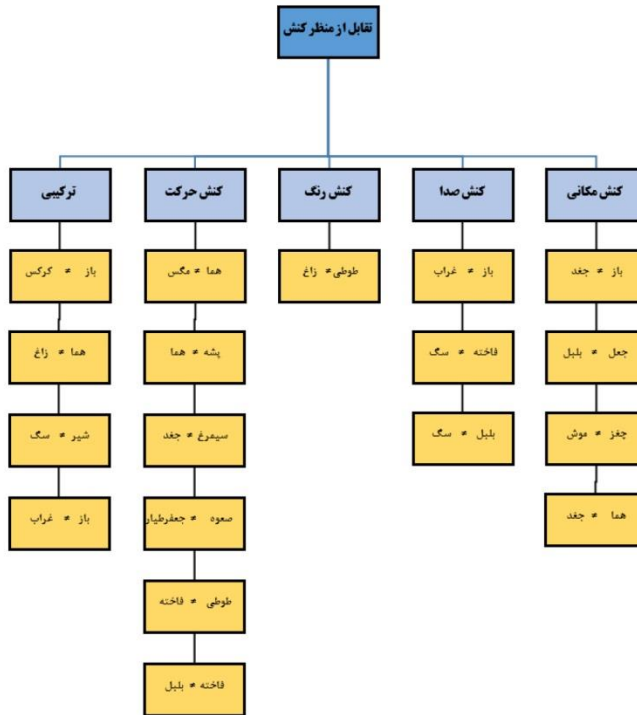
تقابل از منظر کنش

کنش مکانی

باز ≠ جغد

جعل ≠ بلبل

چغز ≠ موش

هما ≠ جغد

کنش صدا

باز ≠ غراب

فاخته ≠ سگ

بلبل ≠ سگ

کنش رنگ

طوطی ≠ زاغ

کنش حرکت

هما ≠ مگس

پشه ≠ هما

سیمرغ ≠ جغد

صعوه ≠ جعفرطیار

طوطی ≠ فاخته

فاخته ≠ بلبل

ترکیبی

باز ≠ کرکس

هما ≠ زاغ

شیر ≠ سگ

باز ≠ غراب